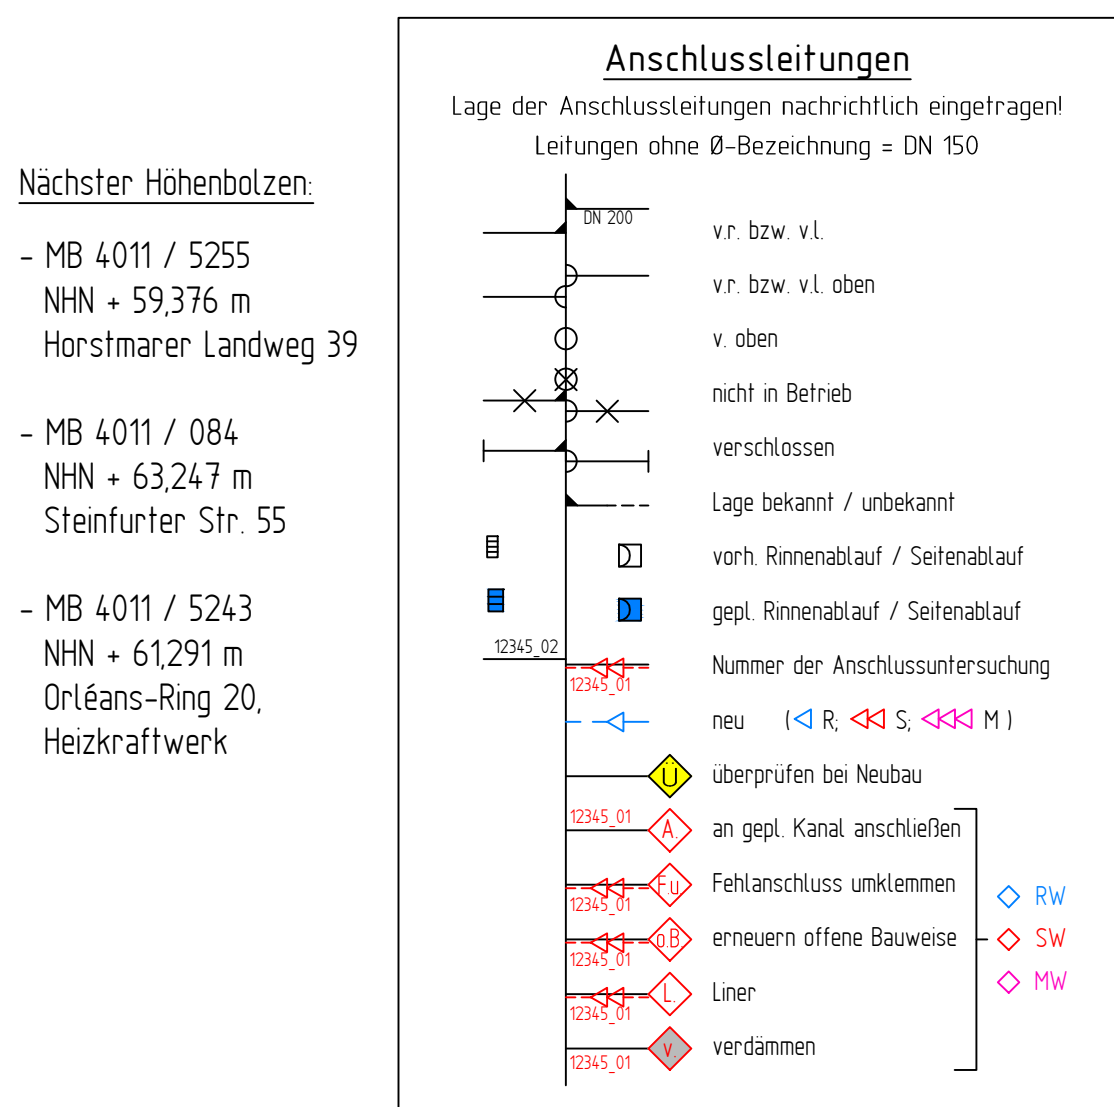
Nächster Höhenbolzen:

- MB 4011 / 5255
NHN + 59,376 m
Horstmarer Landweg 39

- MB 4011 / 084
NHN + 63,247 m
Steinfurter Str. 55

- MB 4011 / 5243
NHN + 61,291 m
Orléans-Ring 20,
Heizkraftwerk

Anschlussleitungen

Lage der Anschlussleitungen nachrichtlich eingetragen!
Leitungen ohne Ø-Bezeichnung = DN 150

DN 200
v.r. bzw. v.l.
v.r. bzw. v.l. oben
v. oben
nicht in Betrieb
verschlossen
Lage bekannt / unbekannt
vorh. Rinnenablauf / Seitenablauf
gepl. Rinnenablauf / Seitenablauf
12345_02
12345_01
Nummer der Anschlussuntersuchung
neu (R; S; M)
Ü
überprüfen bei Neubau
12345_01
A.
an gepl. Kanal anschließen
F.u.
12345_01
Fehlanschluss umklemmen
o.B.
12345_01
erneuern offene Bauweise
L.
12345_01
Liner
v.
12345_01
verdämmen
RW
SW
MW